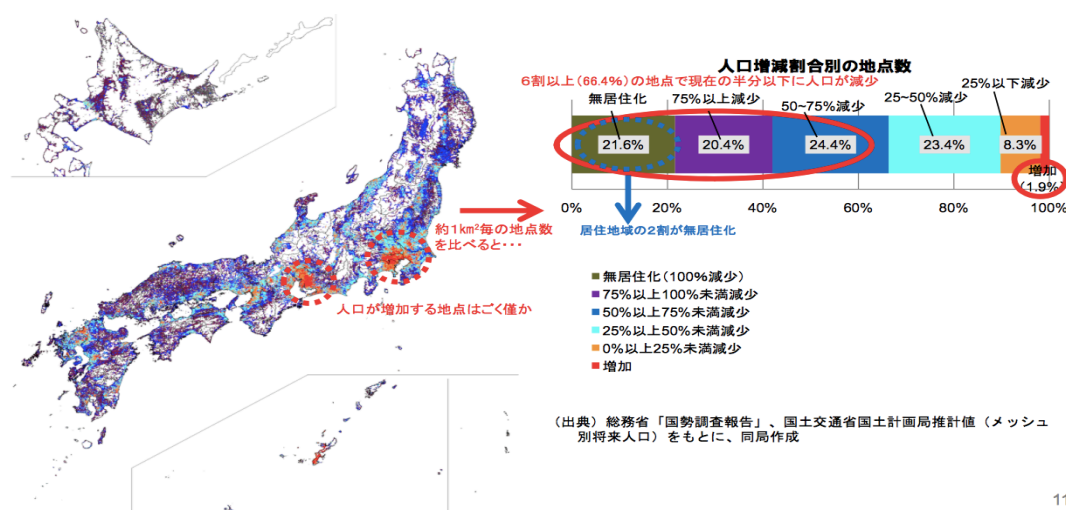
人口増減割合別の地点数

6割以上（66.4%）の地点で現在の半分以下に人口が減少

無居住化

75%以上減少

50~75%減少

25~50%減少

25%以下減少

21.6%

20.4%

24.4%

23.4%

8.3%

増加
（1.9%）

0%

20%

40%

60%

80%

100%

居住地域の2割が無居住化

約1km²毎の地点数を比べると・・・

人口が増加する地点はごく僅か

無居住化（100%減少）
75%以上100%未満減少
50%以上75%未満減少
25%以上50%未満減少
0%以上25%未満減少
増加

（出典）総務省「国勢調査報告」、国土交通省国土計画局推計値（メッシュ別将来人口）をもとに、同局作成

11